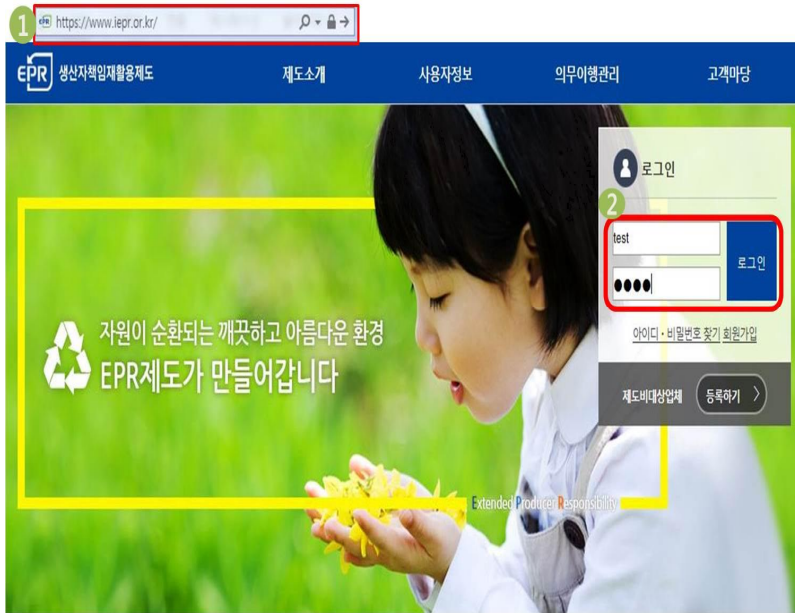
1 https://www.iepr.or.kr/

EPR 생산자책임재활용제도

제도소개 사용자정보 의무이행관리 고객마당

로그인

2

test

●●●●

로그인

아이디 · 비밀번호 찾기 회원가입

제도비대상업체 등록하기

자원이 순환되는 깨끗하고 아름다운 환경 EPR제도가 만들어갑니다

Extended Producer Responsibility